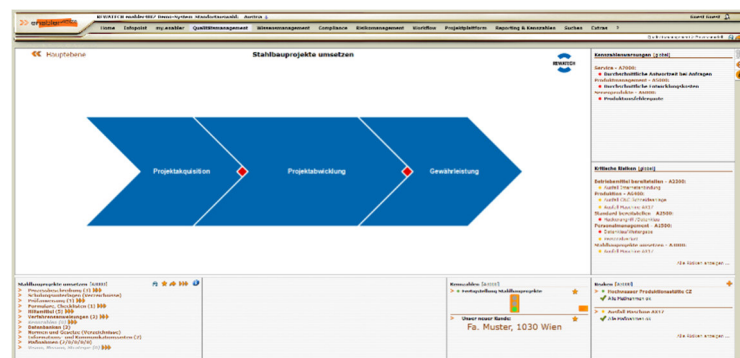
REWATECH Audits/IKS Demo-System Standortauswahl: Austria

Guest Guest

Home | Infopoint | my.enabler | Qualitätsmanagement | Wissensmanagement | Compliance | Risikomanagement | Workflow | Projektplattform | Reporting & Kennzahlen | Suchen | Extras

Hauptebene

Stahlbauprojekte umsetzen

REWATECH

Projektakquisition

Projektabwicklung

Gewährleistung

Kennzahlenauswertungen [3 Ziel]

Service - A7000:
Durchschnittliche Antwortzeit bei Anfragen
Produktmanagement - A5000:
Durchschnittliche Entwicklungskosten
Neuprodukte - A6000:
Produktneueinführungszeit

Kritische Stellen [Ziele]

Betriebsmittel bereitstellen - A3300:
Ausfall Innenbeschichtung
Produktion - A3200:
Ausfall CNC Schneideanlage
Ausfall Maschine A017
Standard bereitstellen - A3500:
Wartung/Prüfung
Personalmanagement - A3100:
Schulung/Weiterbildung
Stahlbauprojekte umsetzen - A3000:
Ausfall Maschine A017

Alle Risiken anzeigen

Stahlbauprojekte umsetzen [A3000]

Prozessbeschreibung (1)
Arbeitsanweisungen (verrechnen)
Prüfnormen (1)
Formulare, Checklisten (1)
Hilfsmittel (1)
Verfahrensanweisungen (1)
Datenbanken (2)
Normen und Gesetze (Verzeichnisse)
Informations- und Kommunikationssystem (1)
Aufzeichnung (3/0/0/0)

Kennzahlen [Ziele]
Auftragsabwicklung Stahlbauprojekte

Unser neuer Kunde:
Fa. Muster, 1030 Wien

Risiken [Ziele]
Fachmesser Prüfmittelstelle C2
Alle Maßnahmen ok
Ausfall Maschine A017
Alle Maßnahmen ok

Alle Risiken anzeigen